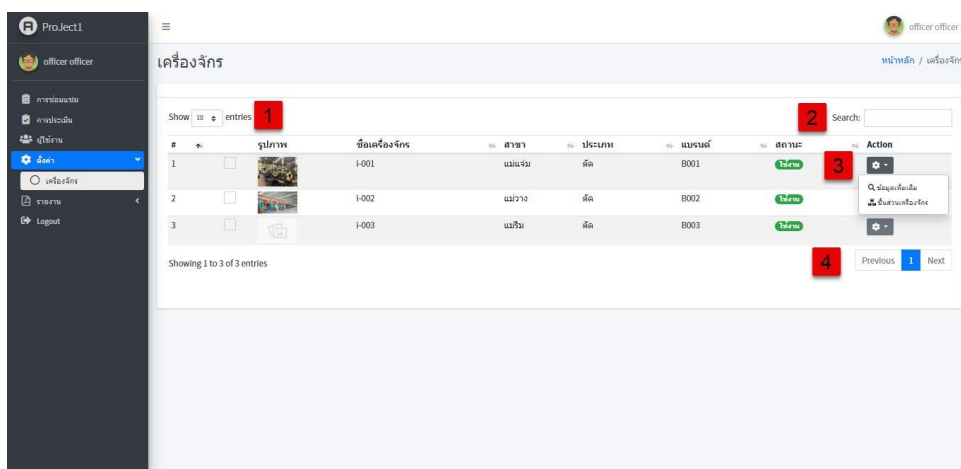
ProJect1

officer officer

การซ่อมแซม
การประเมิน
ผู้ใช้งาน
ตั้งค่า
เครื่องจักร
รายงาน
Logout

≡

officer officer

เครื่องจักร

หน้าหลัก / เครื่องจัก

Show 10 entries 1

2 Search:

| # | | รูปภาพ | ชื่อเครื่องจักร | สาขา | ประเภท | แบรนด์ | สถานะ | Action |
|---|---|---|---|---|---|---|---|---|
| 1 | | | I-001 | แม่แจ่ม | ตัด | B001 | ใช้งาน | 3 |
| 2 | | | I-002 | แม่วาง | ตัด | B002 | ใช้งาน | |
| 3 | | | I-003 | แม่ริม | ตัด | B003 | ใช้งาน | |

ข้อมูลเพิ่มเติม
ชิ้นส่วนเครื่องจักร

Showing 1 to 3 of 3 entries

4 Previous 1 Next